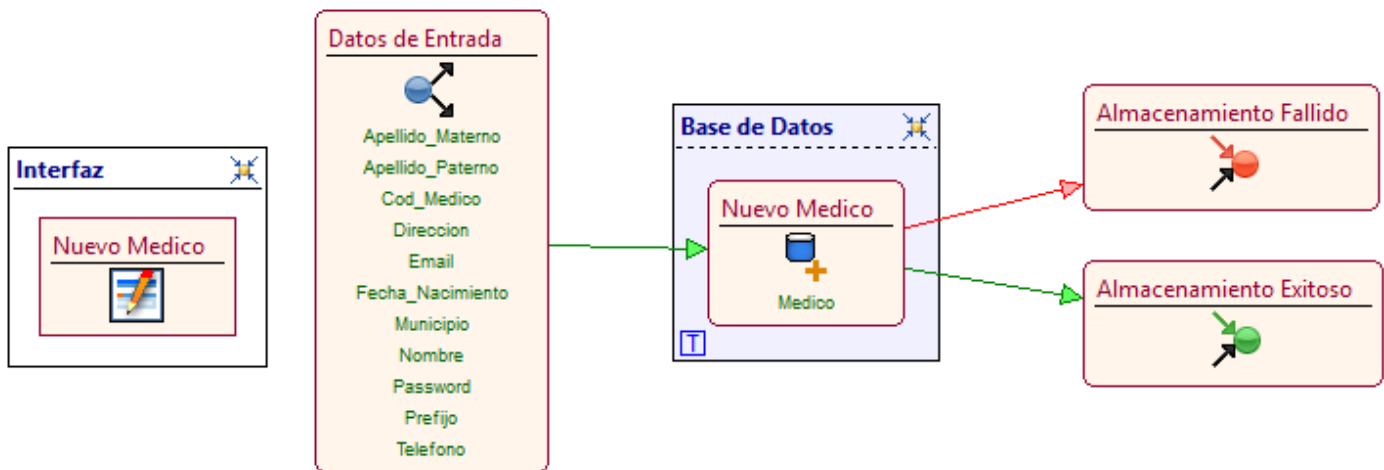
Interfaz

Nuevo Medico

Datos de Entrada

Apellido_Materno
Apellido_Paterno
Cod_Medico
Direccion
Email
Fecha_Nacimiento
Municipio
Nombre
Password
Prefijo
Telefono

Base de Datos

Nuevo Medico

Medico

T

Almacenamiento Fallido

Almacenamiento Exitoso